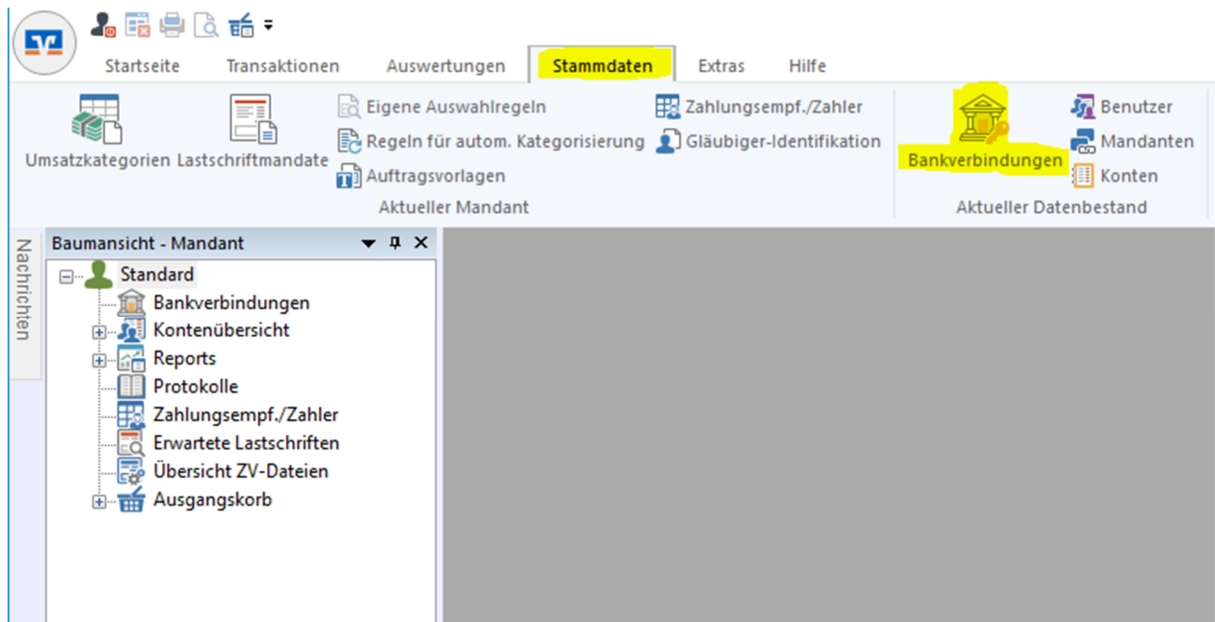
Startseite
Transaktionen
Auswertungen
Stammdaten
Extras
Hilfe

Umsatzkategorien
Lastschriftmandate
Eigene Auswahlregeln
Regeln für autom. Kategorisierung
Auftragsvorlagen
Zahlungsempf./Zahler
Gläubiger-Identifikation
Aktueller Mandant

Bankverbindungen
Benutzer
Mandanten
Konten
Aktueller Datenbestand

Nachrichten

Baumansicht - Mandant

Standard
Bankverbindungen
Kontenübersicht
Reports
Protokolle
Zahlungsempf./Zahler
Erwartete Lastschriften
Übersicht ZV-Dateien
Ausgangskorb